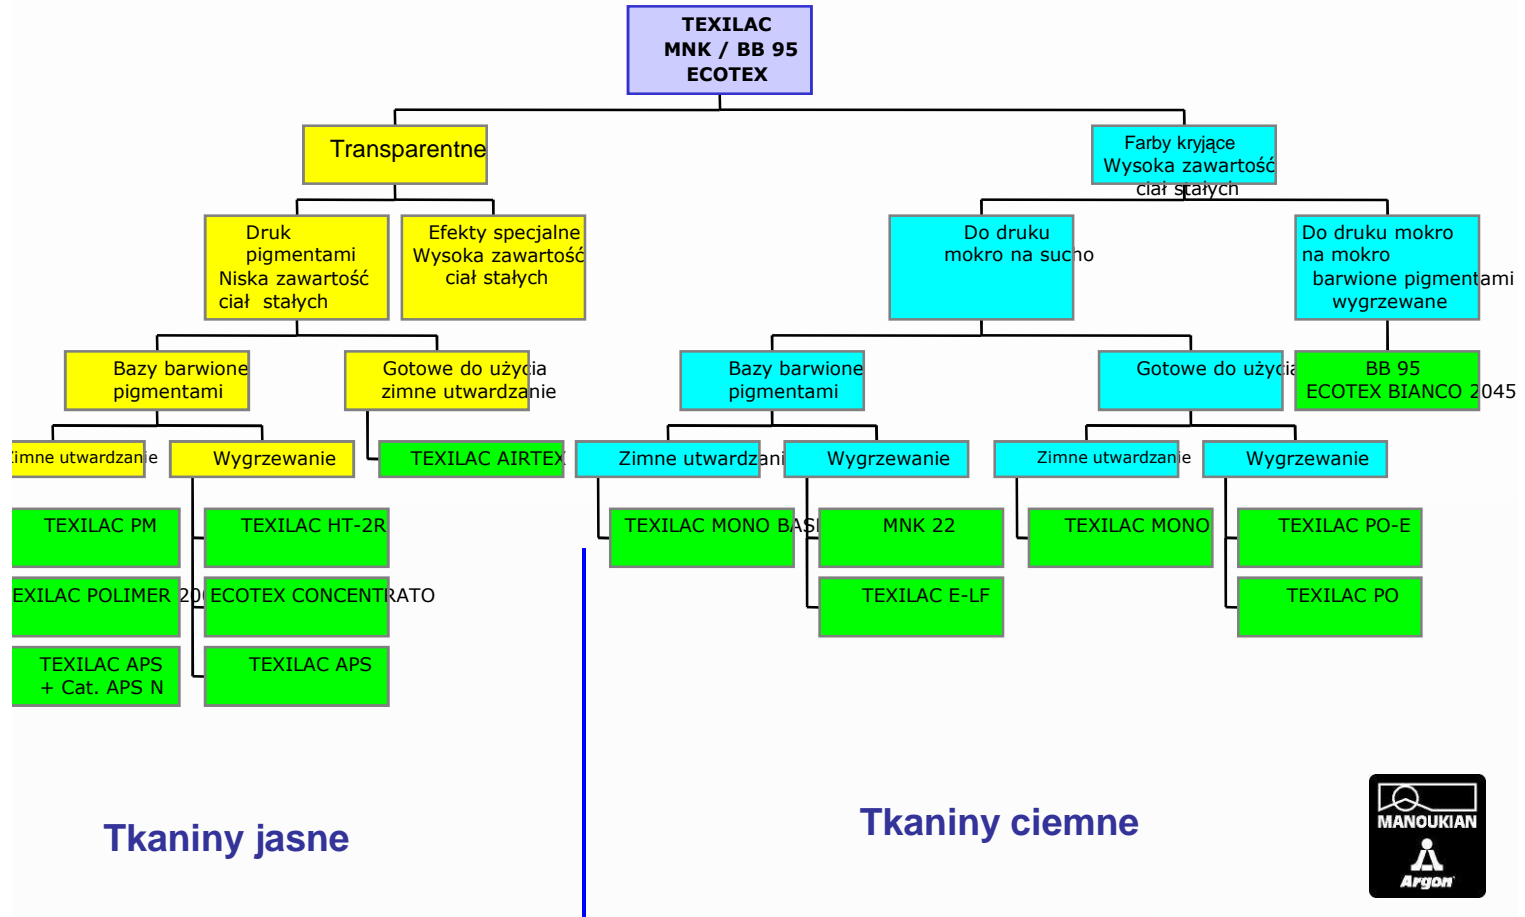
TEXILAC
MNK / BB 95
ECOTEX

Transparentne

Farby kryjące
Wysoka zawartość
ciał stałych

Druk
pigmentami
Niska zawartość
ciał stałych

Efekty specjalne
Wysoka zawartość
ciał stałych

Do druku
mokro na sucho

Do druku mokro
na mokro
barwione pigmentami
wygrzewane

Bazy barwione
pigmentami

Gotowe do użycia
zimne utwardzanie

Bazy barwione
pigmentami

Gotowe do użycia

BB 95
ECOTEX BIANCO 2045

imne utwardzanie

Wygrzewanie

TEXILAC AIRTEX

Zimne utwardzani

Wygrzewanie

Zimne utwardzanie

Wygrzewanie

TEXILAC PM

TEXILAC HT-2R

TEXILAC MONO BASI

MNK 22

TEXILAC MONO

TEXILAC PO-E

EXILAC POLIMER 20

ECOTEX CONCENTRATO

TEXILAC E-LF

TEXILAC PO

TEXILAC APS
+ Cat. APS N

TEXILAC APS

Tkaniny jasne

Tkaniny ciemne

MANOUKIAN
Argon